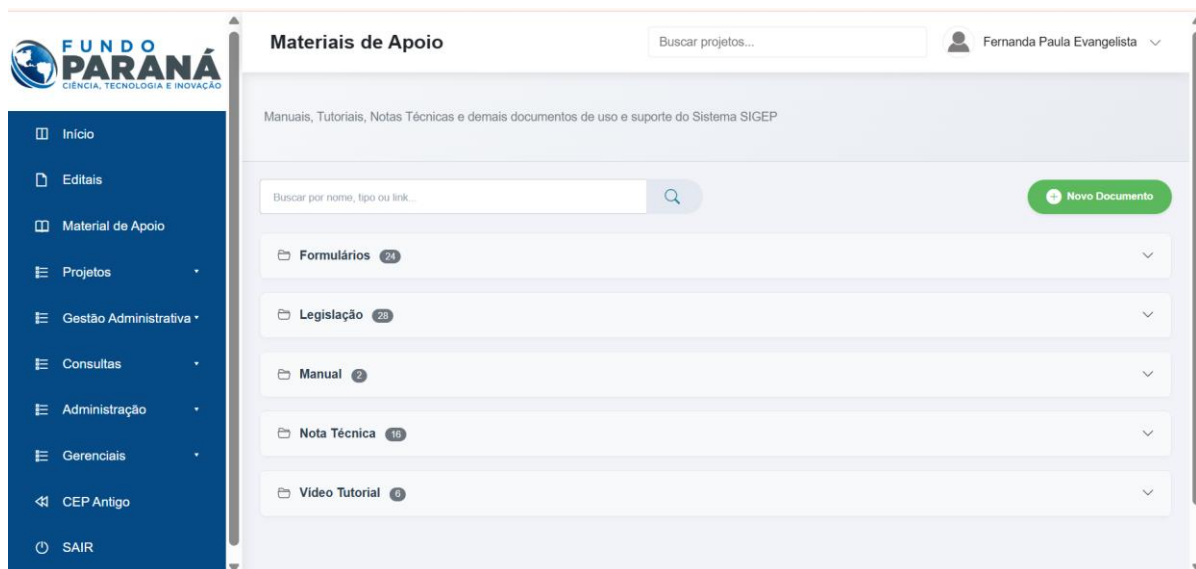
FUNDO PARANÁ
CIÊNCIA, TECNOLOGIA E INOVAÇÃO

Início
Editais
Material de Apoio
Projetos
Gestão Administrativa
Consultas
Administração
Gerenciais
CEP Antigo
SAIR

Materiais de Apoio

Buscar projetos...

Fernanda Paula Evangelista

Manuais, Tutoriais, Notas Técnicas e demais documentos de uso e suporte do Sistema SIGEP

Buscar por nome, tipo ou link...

Novo Documento

Formulários 24

Legislação 28

Manual 2

Nota Técnica 16

Vídeo Tutorial 6